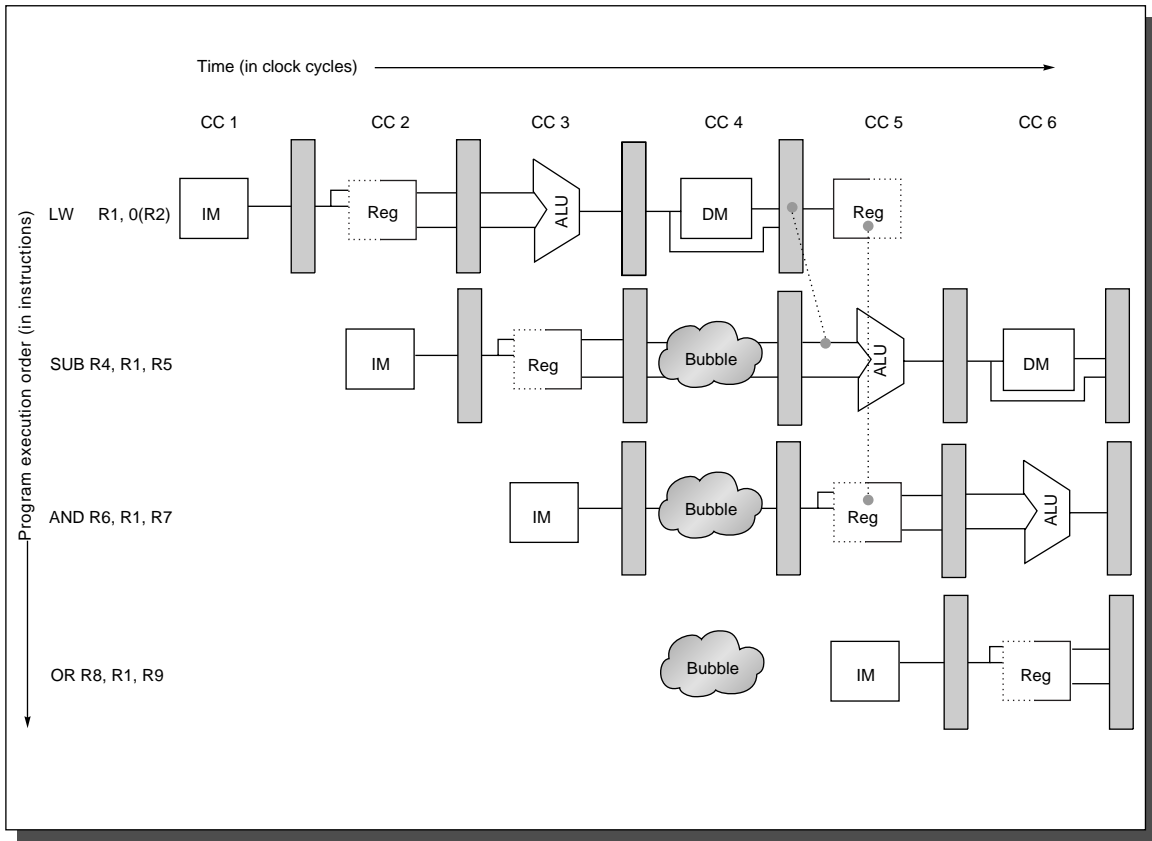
Time (in clock cycles)

CC 1 CC 2 CC 3 CC 4 CC 5 CC 6

Program execution order (in instructions)

LW R1, 0(R2)
IM Reg ALU DM Reg

SUB R4, R1, R5
IM Reg Bubble ALU DM

AND R6, R1, R7
IM Bubble Reg ALU

OR R8, R1, R9
Bubble IM Reg